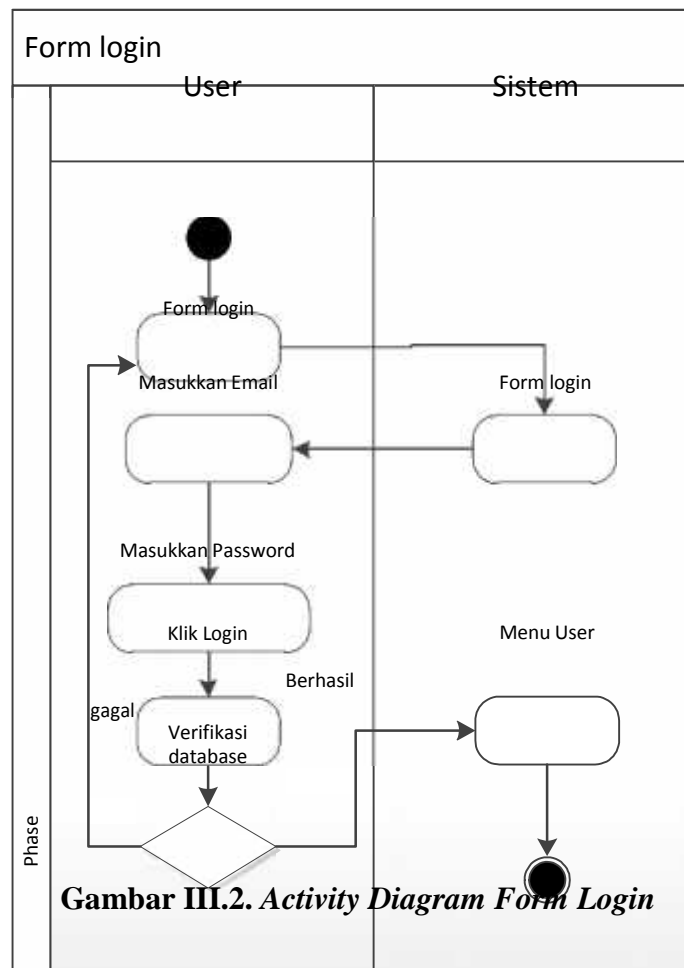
Form login

User

Sistem

Form login

Masukkan Email

Form login

Masukkan Password

Klik Login

Menu User

Berhasil

gagal

Verifikasi database

Phase

**Gambar III.2.** *Activity Diagram Form Login*